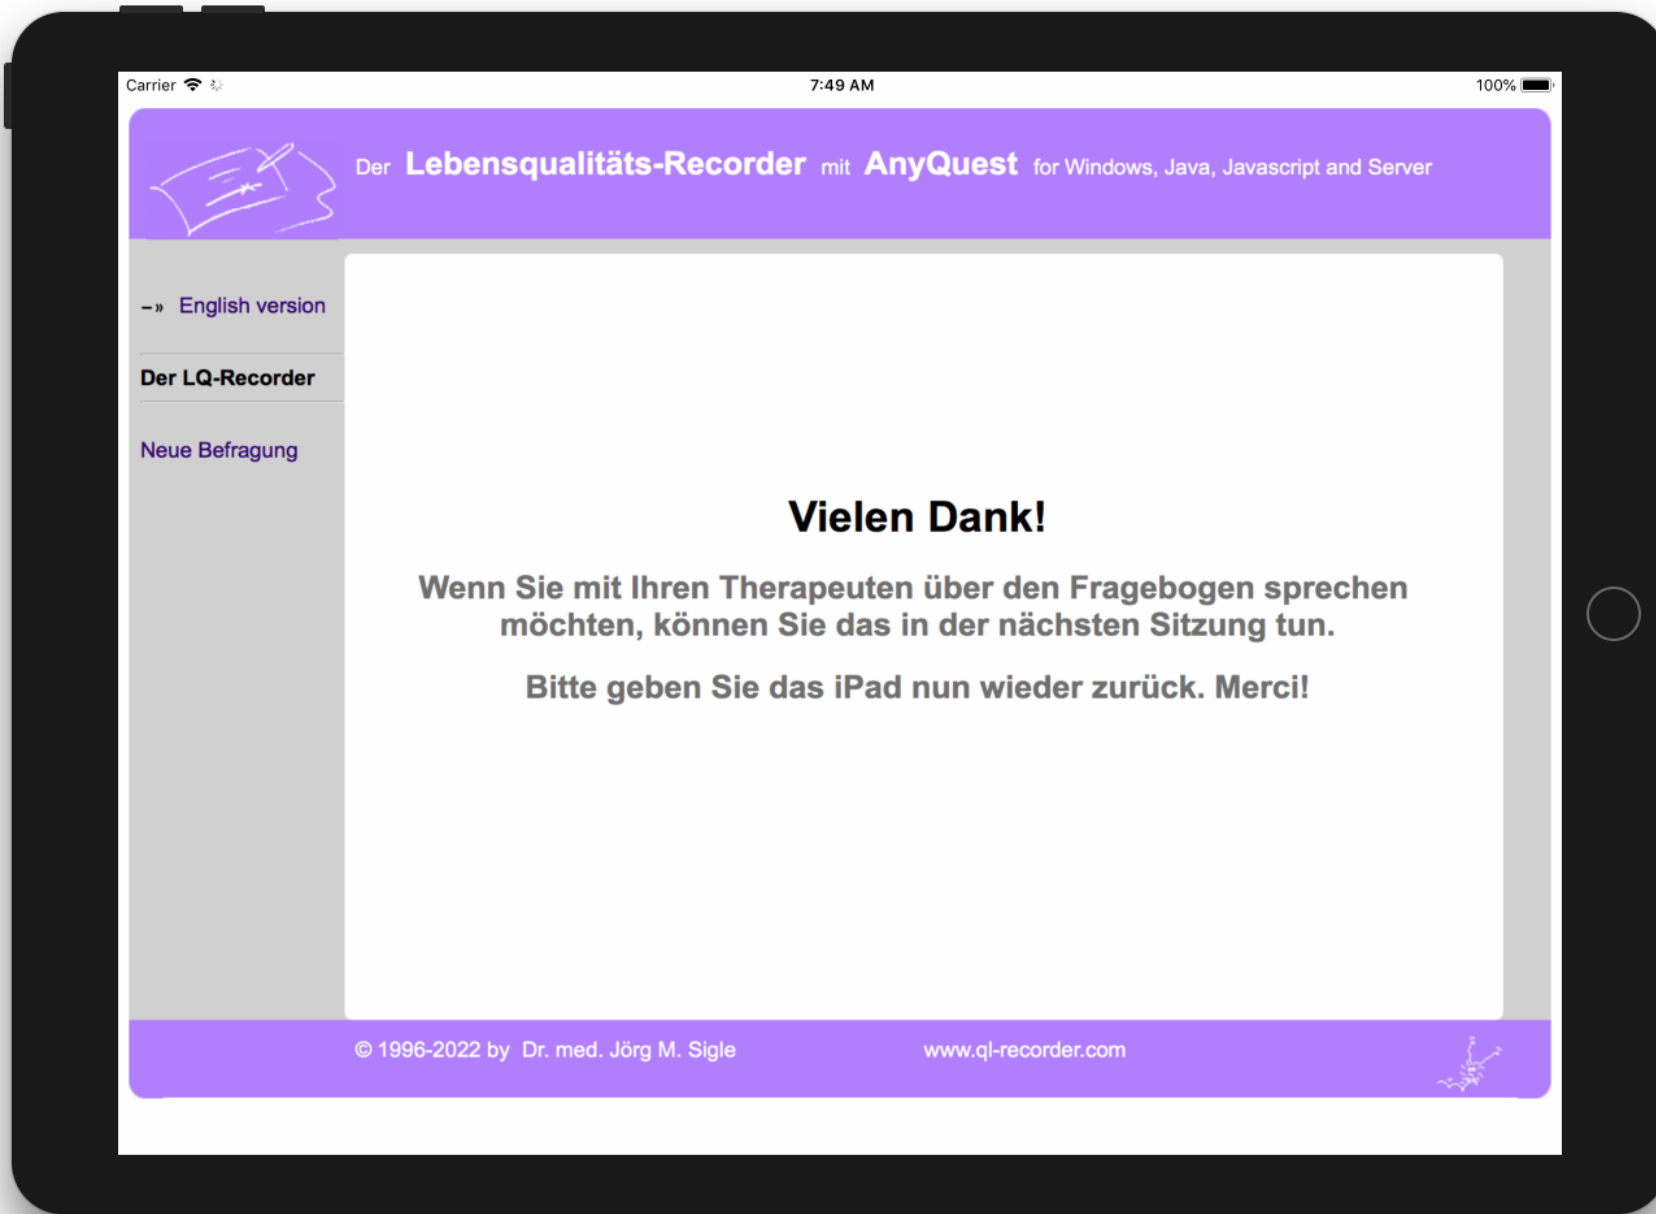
Carrier 7:49 AM 100%

Der Lebensqualitäts-Recorder mit AnyQuest for Windows, Java, Javascript and Server

–» English version

Der LQ-Recorder

Neue Befragung

Vielen Dank!

Wenn Sie mit Ihren Therapeuten über den Fragebogen sprechen möchten, können Sie das in der nächsten Sitzung tun.

Bitte geben Sie das iPad nun wieder zurück. Merci!

© 1996-2022 by Dr. med. Jörg M. Sigle www.ql-recorder.com